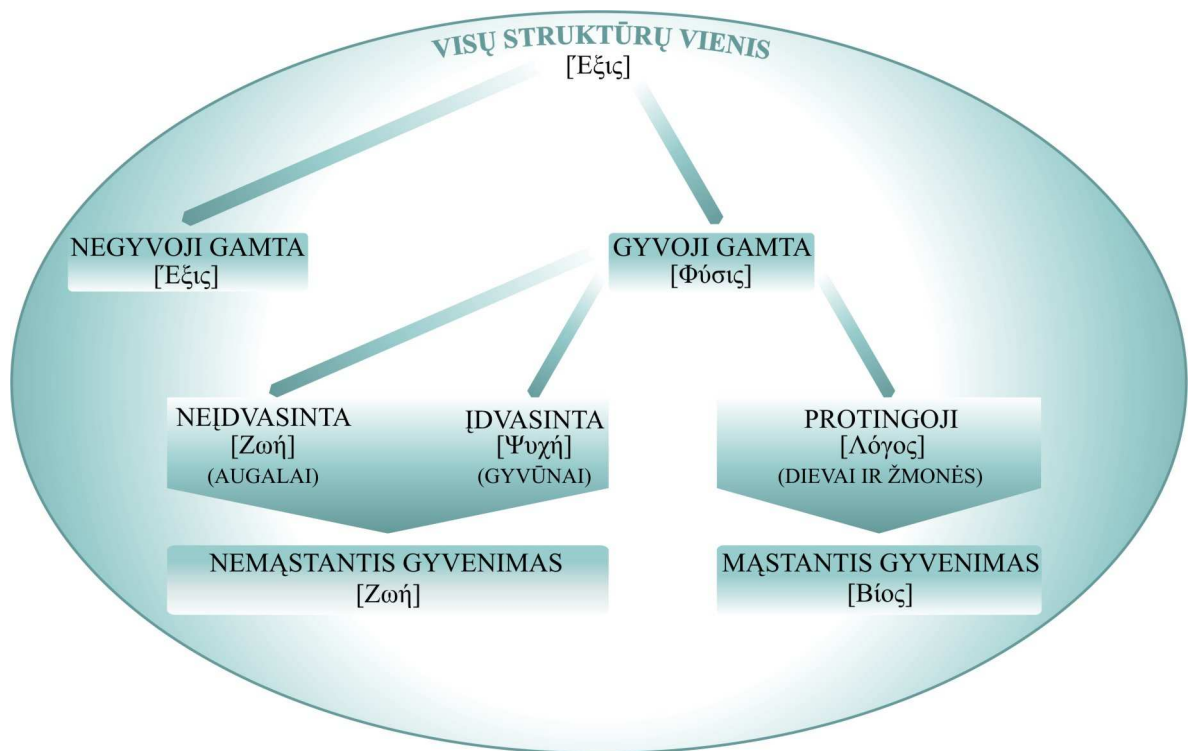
VISŲ STRUKTŪRŲ VIENIS
[Ἕξις]

NEGYVOJI GAMTA
[Ἕξις]

GYVOJI GAMTA
[Φύσις]

NEĮDVASINTA
[Ζωή]
(AUGALAI)

ĮDVASINTA
[Ψυχή]
(GYVŪNAI)

PROTINGOJI
[Λόγος]
(DIEVAI IR ŽMONĖS)

NEMĄSTANTIS GYVENIMAS
[Ζωή]

MĄSTANTIS GYVENIMAS
[Βίος]